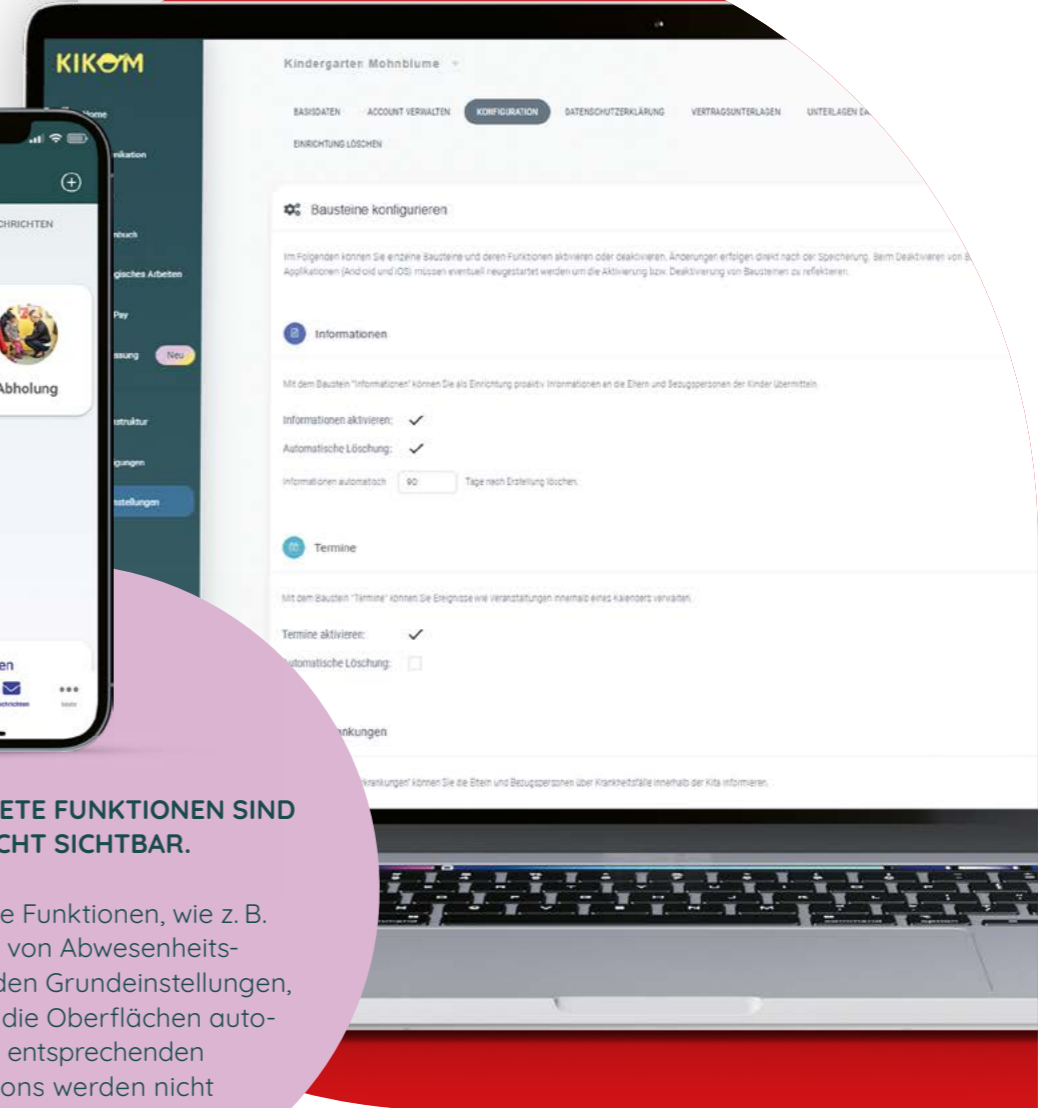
KIKOM

Home
nikation
nbuch
gisches Arbeiten
Pay
ssung Neu
struktur
gungen
stellungen

Kindergarten Mohnblume

BASISDATEN ACCOUNT VERWALTEN KONFIGURATION DATENSCHUTZERKLÄRUNG VERTRAGSUNTERLAGEN UNTERLAGEN E

EINRICHTUNG LÖSCHEN

Bausteine konfigurieren

Im Folgenden können Sie einzelne Bausteine und deren Funktionen aktivieren oder deaktivieren. Änderungen erfolgen direkt nach der Speicherung. Beim Deaktivieren von B Applikationen (Android und iOS) müssen eventuell neugestartet werden um die Aktivierung bzw. Deaktivierung von Bausteinen zu reflektieren.

Informationen

Mit dem Baustein "Informationen" können Sie als Einrichtung proaktiv Informationen an die Eltern und Bezugspersonen der Kinder übermitteln.

Informationen aktivieren: ✓

Automatische Löschung: ✓

Informationen automatisch 90 Tage nach Erstellung löschen.

Termine

Mit dem Baustein "Termine" können Sie Ereignisse wie Veranstaltungen innerhalb eines Kalenders verwalten.

Termine aktivieren: ✓

utomatische Löschung:

nkungen

rankungen" können Sie die Eltern und Bezugspersonen über Krankheitsfälle innerhalb der Kita informieren.

CHRICHTEN

Abholung

en

chrichten

ETE FUNKTIONEN SIND
CHT SICHTBAR.

e Funktionen, wie z. B. von Abwesenheits- den Grundeinstellungen, die Oberflächen auto- entsprechenden ons werden nicht